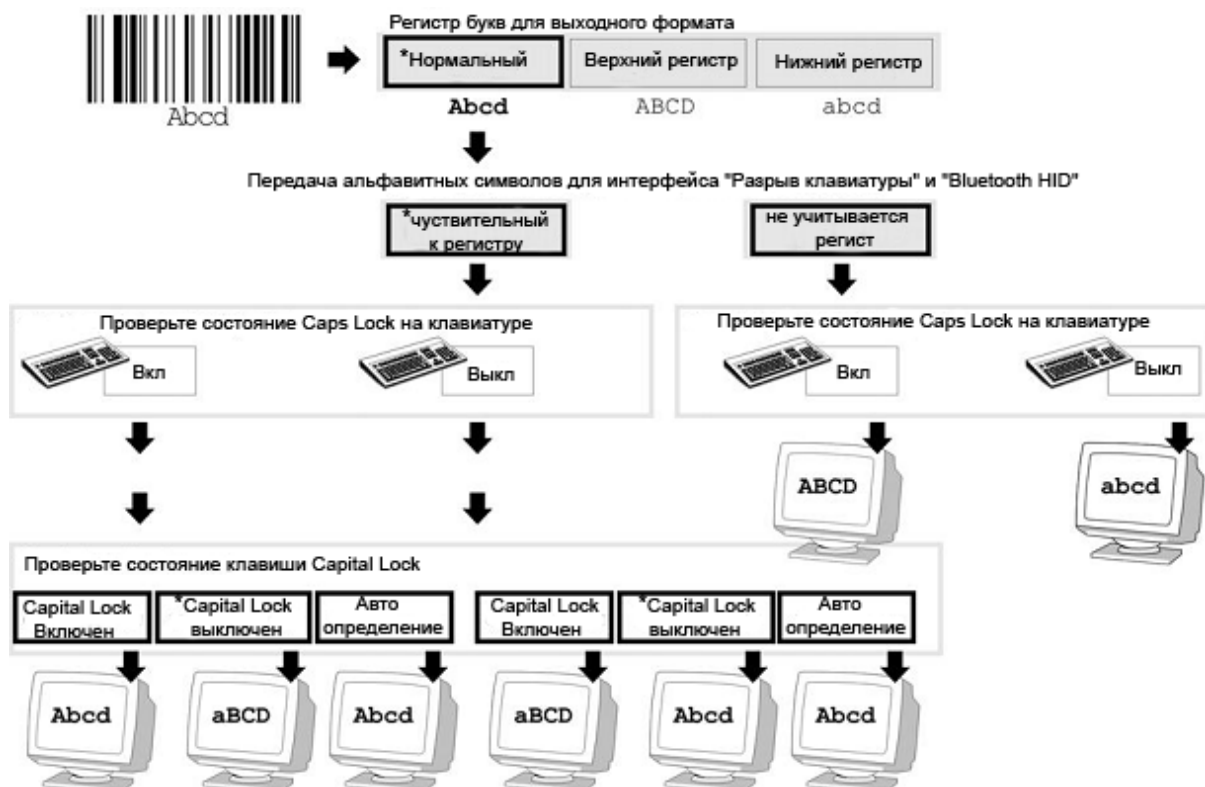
Abcd

Регистр букв для выходного формата

*Нормальный
Abcd

Верхний регистр
ABCD

Нижний регистр
abcd

Передача альфавитных символов для интерфейса "Разрыв клавиатуры" и "Bluetooth HID"

*чуствительный к регистру

не учитывается регист

Проверьте состояние Caps Lock на клавиатуре

Вкл

Выкл

Проверьте состояние Caps Lock на клавиатуре

Вкл

Выкл

ABCD

abcd

Проверьте состояние клавиши Capital Lock

Capital Lock Включен

*Capital Lock выключен

Авто определение

Capital Lock Включен

*Capital Lock выключен

Авто определение

Abcd

aBCD

Abcd

aBCD

Abcd

Abcd